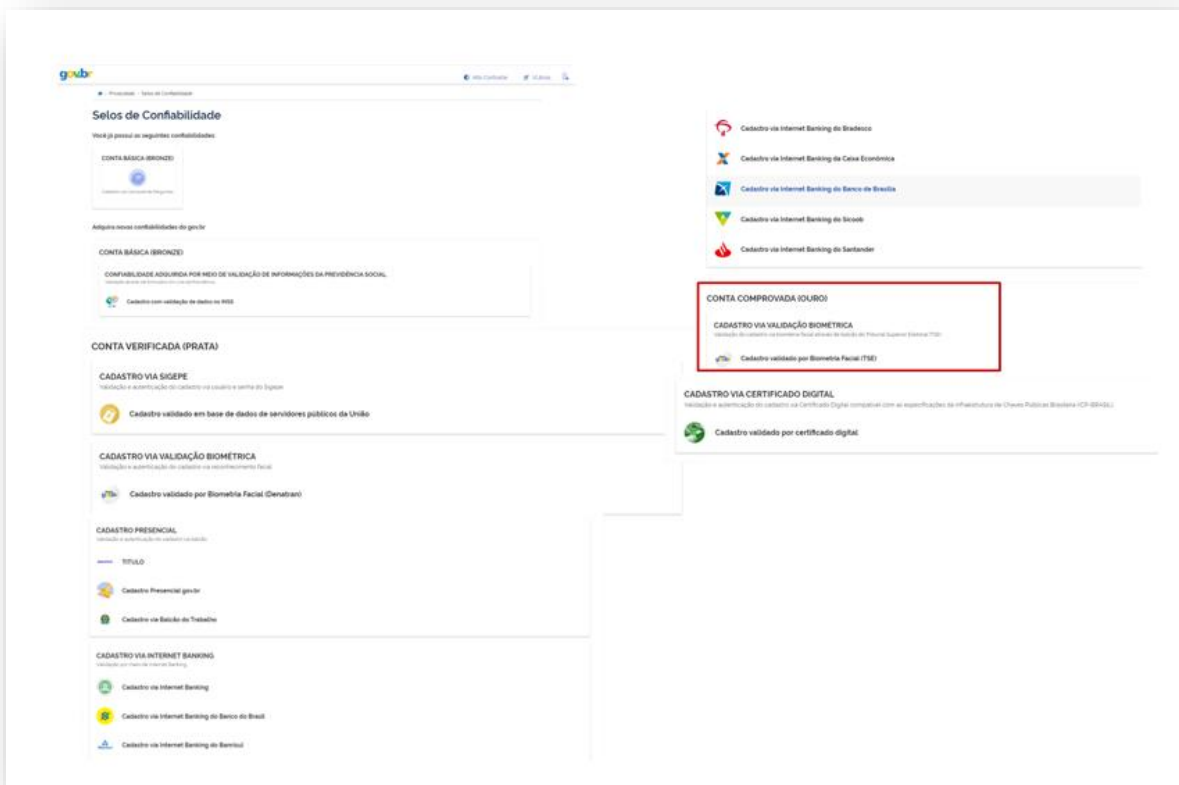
gov.br

Selos de Confiabilidade

Você já possui as seguintes confiabilidades

CONTA BÁSICA (BRONZE)

Adquira novas confiabilidades do gov.br

CONTA BÁSICA (BRONZE)

CONFIABILIDADE ADQUIRIDA POR MEIO DE VALIDAÇÃO DE INFORMAÇÕES DA PREVIDÊNCIA SOCIAL

Cadastro com validação de dados no INSS

CONTA VERIFICADA (PRATA)

CADASTRO VIA SIGEPE

Validação e autenticação do cadastro via usuário e senha do Sigepe

Cadastro validado em base de dados de servidores públicos da União

CADASTRO VIA VALIDAÇÃO BIOMÉTRICA

Validação e autenticação do cadastro via reconhecimento facial

Cadastro validado por Biometria Facial (Denatran)

CADASTRO PRESENCIAL

TITULO

Cadastro Presencial gov.br

Cadastro via Balcão do Trabalho

CADASTRO VIA INTERNET BANKING

Cadastro via Internet Banking

Cadastro via Internet Banking do Banco do Brasil

Cadastro via Internet Banking do Banrisul

Cadastro via Internet Banking do Bradesco

Cadastro via Internet Banking da Caixa Econômica

Cadastro via Internet Banking do Banco de Brasília

Cadastro via Internet Banking do Sicoob

Cadastro via Internet Banking do Santander

CONTA COMPROVADA (OURO)

CADASTRO VIA VALIDAÇÃO BIOMÉTRICA

Validação do cadastro via biometria facial através da base do Tribunal Superior Eleitoral (TSE)

Cadastro validado por Biometria Facial (TSE)

CADASTRO VIA CERTIFICADO DIGITAL

Validação e autenticação do cadastro via Certificado Digital compatível com as especificações da Infraestrutura de Chaves Públicas Brasileira (ICP-BRASIL)

Cadastro validado por certificado digital